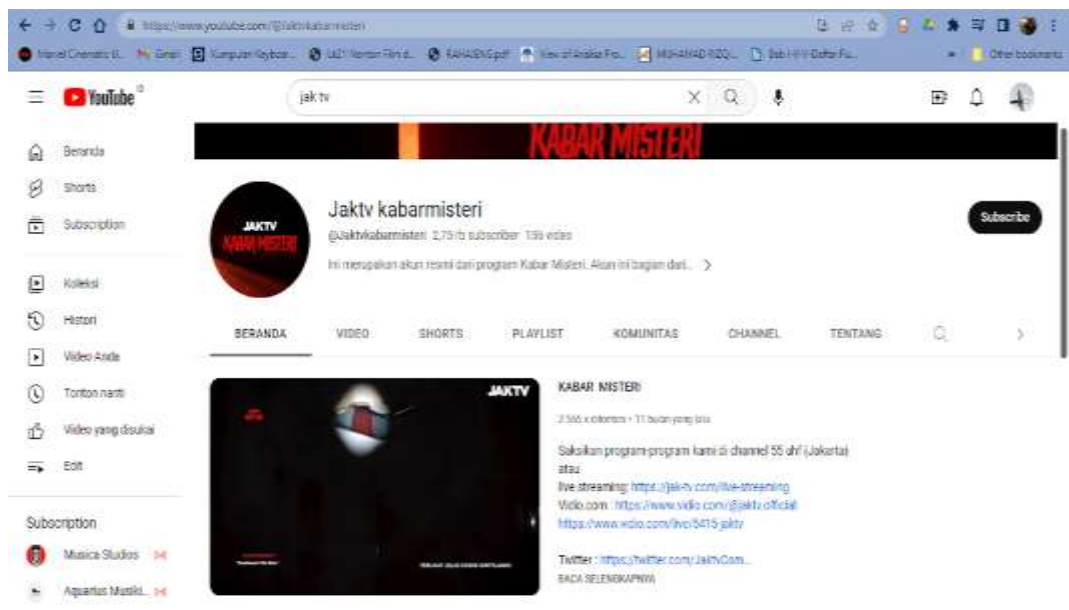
https://www.youtube.com/@Jaktvkabarmisteri

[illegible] Gmail Kumpulan Keyboar... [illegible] KAHAJENG.pdf View of Analisa Pro... MUHAMAD RIZQ... Bab I-IV Daftar Pu... Other bookmarks

YouTube

jak tv

KABAR MISTERI

Beranda
Shorts
Subscription
Koleksi
Histori
Video Anda
Tonton nanti
Video yang disukai
Edit

Subscription
Musica Studios
Aquarius Musikl...

JAKTV KABAR MISTERI

Jaktv kabarmisteri
@Jaktvkabarmisteri 2,79 rb subscriber 139 video
Ini merupakan akun resmi dari program Kabar Misteri. Akun ini bagian dari... >

Subscribe

BERANDA VIDEO SHORTS PLAYLIST KOMUNITAS CHANNEL TENTANG

JAKTV

KABAR MISTERI
2.565 x ditonton • 11 bulan yang lalu
Saksikan program-program kami di channel 55 uhf (Jakarta)
atau
live streaming: https://jak-tv.com/live-streaming
Vidio.com : https://www.vidio.com/@jaktv.official
https://www.vidio.com/live/5415-jaktv

Twitter : https://twitter.com/JakTvCom...
BACA SELENGKAPNYA